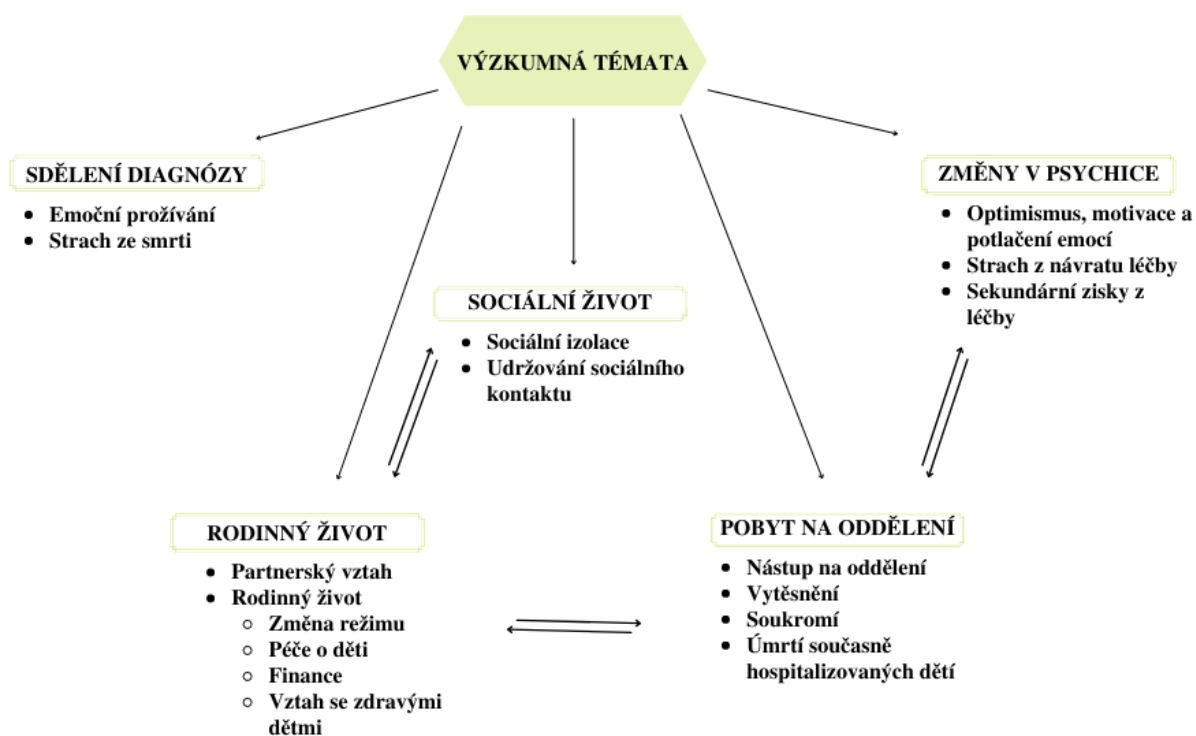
VÝZKUMNÁ TÉMATA

SDĚLENÍ DIAGNÓZY
- Emoční prožívání
- Strach ze smrti

SOCIÁLNÍ ŽIVOT
- Sociální izolace
- Udržování sociálního kontaktu

ZMĚNY V PSYCHICE
- Optimismus, motivace a potlačení emocí
- Strach z návratu léčby
- Sekundární zisky z léčby

RODINNÝ ŽIVOT
- Partnerský vztah
- Rodinný život
  - Změna režimu
  - Péče o děti
  - Finance
  - Vztah se zdravými dětmi

POBYT NA ODDĚLENÍ
- Nástup na oddělení
- Vytěsnění
- Soukromí
- Úmrtí současně hospitalizovaných dětí